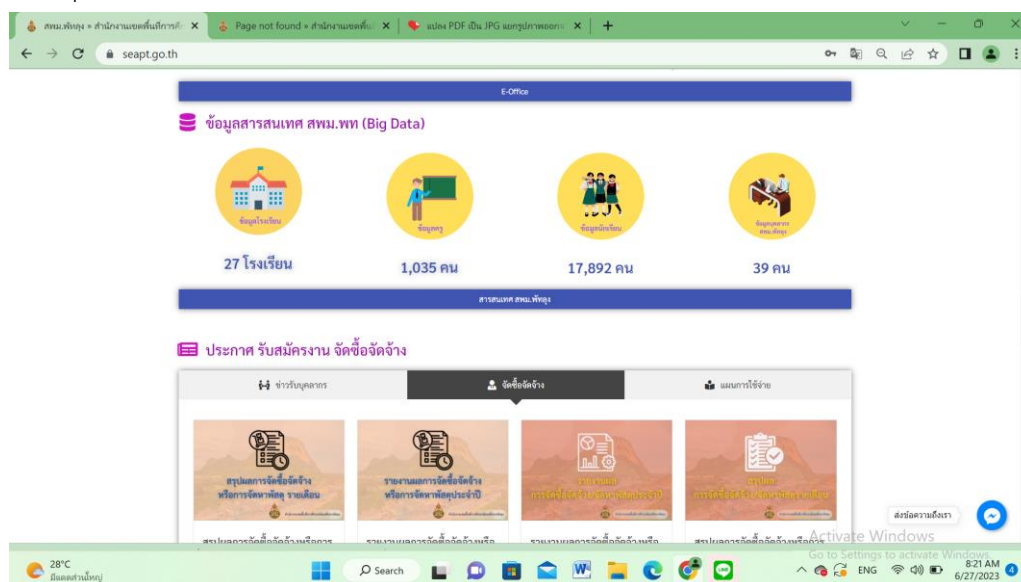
สพม.พัทลุง » สำนักงานเขตพื้นที่การศึ ✕
Page not found » สำนักงานเขตพื้น ✕
แปลง PDF เป็น JPG แยกรูปภาพออกจ ✕
+

seapt.go.th

E-Office

ข้อมูลสารสนเทศ สพม.พท (Big Data)

ข้อมูลโรงเรียน
27 โรงเรียน

ข้อมูลครู
1,035 คน

ข้อมูลนักเรียน
17,892 คน

ข้อมูลบุคลากร สพม.พัทลุง
39 คน

สารสนเทศ สพม.พัทลุง

ประกาศ รับสมัครงาน จัดซื้อจัดจ้าง

ข่าวรับบุคลากร
จัดซื้อจัดจ้าง
แผนการใช้จ่าย

สรุปผลการจัดซื้อจัดจ้าง หรือการจัดหาพัสดุ รายเดือน

รายงานผลการจัดซื้อจัดจ้าง หรือการจัดหาพัสดุประจำปี

รายงานผล การจัดซื้อจัดจ้างประจำปี

สรุปผล การจัดซื้อจัดจ้างรายเดือน

สรุปผลการจัดซื้อจัดจ้างหรือการ
รายงานผลการจัดซื้อจัดจ้างหรือ
รายงานผลการจัดซื้อจัดจ้างหรือ
สรุปผลการจัดซื้อจัดจ้างหรือการ

ส่งข้อความถึงเรา

Activate Windows
Go to Settings to activate Windows.

28°C
มีแดดส่วนใหญ่

Search

ENG
8:21 AM
6/27/2023